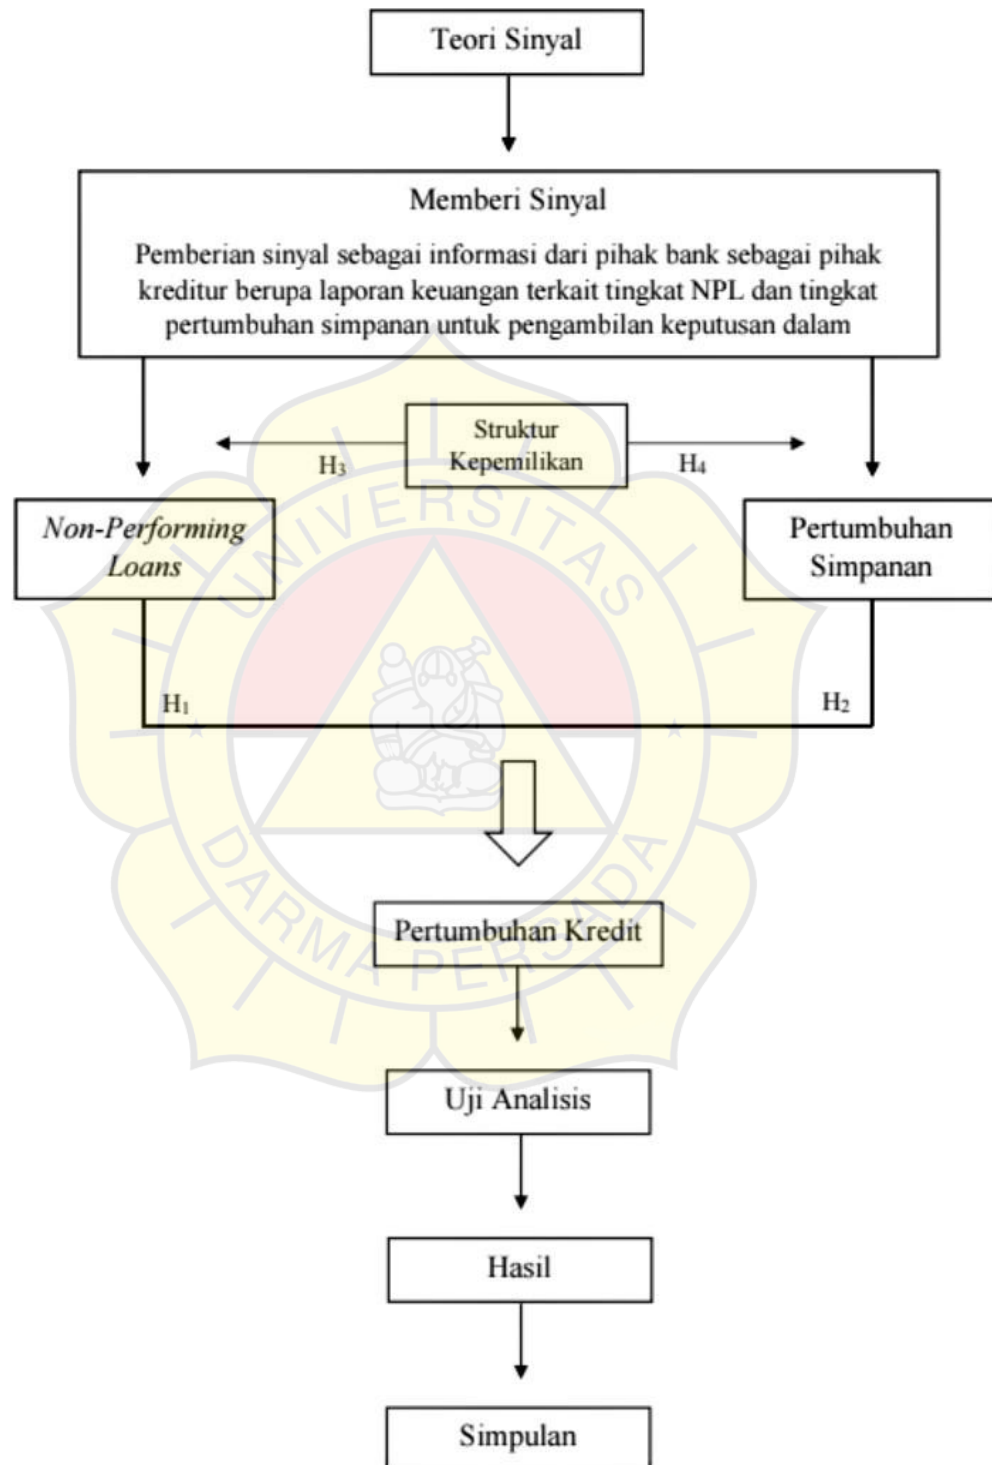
Teori Sinyal

Memberi Sinyal

Pemberian sinyal sebagai informasi dari pihak bank sebagai pihak kreditur berupa laporan keuangan terkait tingkat NPL dan tingkat pertumbuhan simpanan untuk pengambilan keputusan dalam

Struktur Kepemilikan

$H_3$

$H_4$

*Non-Performing Loans*

Pertumbuhan Simpanan

$H_1$

$H_2$

UNIVERSITAS DARMA PERSADA

Pertumbuhan Kredit

Uji Analisis

Hasil

Simpulan